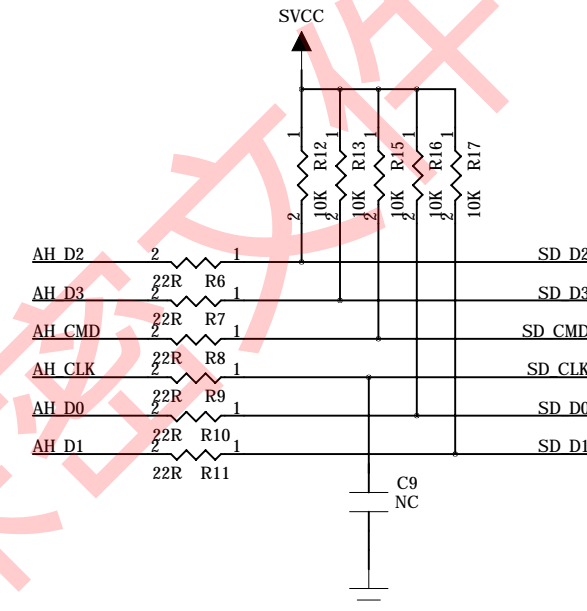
SVCC

1 R12 10K 2
1 R13 10K 2
1 R15 10K 2
1 R16 10K 2
1 R17 10K 2

AH_D2 2 1 SD_D2
22R R6
AH_D3 2 1 SD_D3
22R R7
AH_CMD 2 1 SD_CMD
22R R8
AH_CLK 2 1 SD_CLK
22R R9
AH_D0 2 1 SD_D0
22R R10
AH_D1 2 1 SD_D1
22R R11

C9
NC